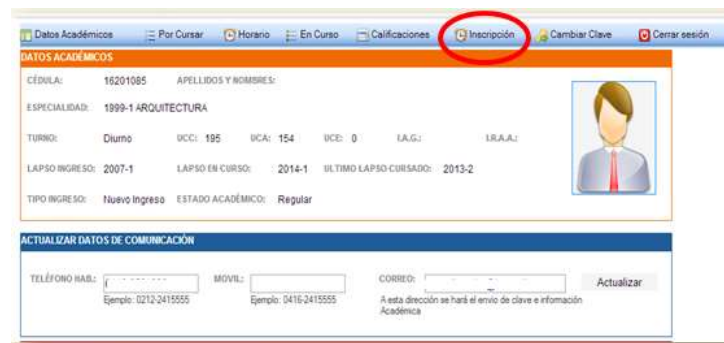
Datos Académicos | Por Cursar | Horario | En Curso | Calificaciones | Inscripción | Cambiar Clave | Cerrar sesión

DATOS ACADÉMICOS

CÉDULA: 16201085 APELLIDOS Y NOMBRES:

ESPECIALIDAD: 1999-1 ARQUITECTURA

TURNO: Diurno UCC: 195 UCA: 154 UCE: 0 I.A.G.: I.R.A.A.:

LAPSO INGRESO: 2007-1 LAPSO EN CURSO: 2014-1 ULTIMO LAPSO CURSADO: 2013-2

TIPO INGRESO: Nuevo Ingreso ESTADO ACADÉMICO: Regular

ACTUALIZAR DATOS DE COMUNICACIÓN

TELÉFONO HAB.: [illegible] Ejemplo: 0212-2415555 MOVIL: Ejemplo: 0416-2415555 CORREO: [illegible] A esta dirección se hará el envio de clave e información Académica Actualizar